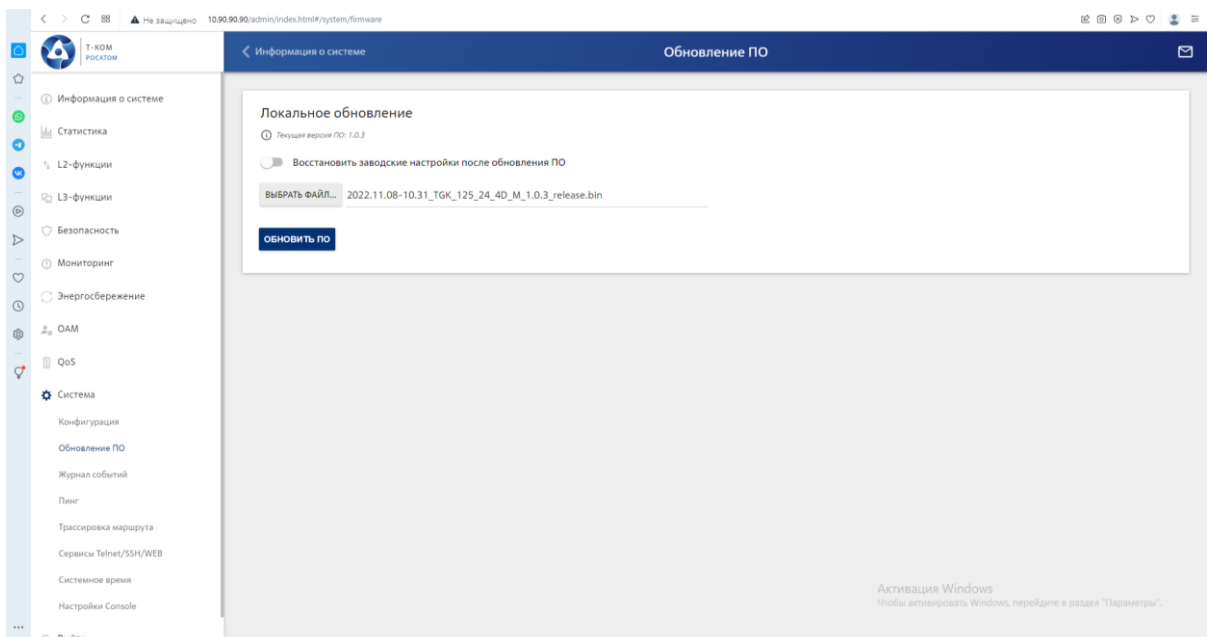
Не защищено 10.90.90.90/admin/index.html#/system/firmware

Т-КОМ
РОСАТОМ

Информация о системе

Обновление ПО

Информация о системе
Статистика
L2-функции
L3-функции
Безопасность
Мониторинг
Энергосбережение
OAM
QoS
Система
Конфигурация
Обновление ПО
Журнал событий
Пинг
Трассировка маршрута
Сервисы Telnet/SSH/WEB
Системное время
Настройки Console

Локальное обновление

Текущая версия ПО: 1.0.3

Восстановить заводские настройки после обновления ПО

ВЫБРАТЬ ФАЙЛ... 2022.11.08-10.31_TGK_125_24_4D_M_1.0.3_release.bin

ОБНОВИТЬ ПО

Активация Windows
Чтобы активировать Windows, перейдите в раздел "Параметры".